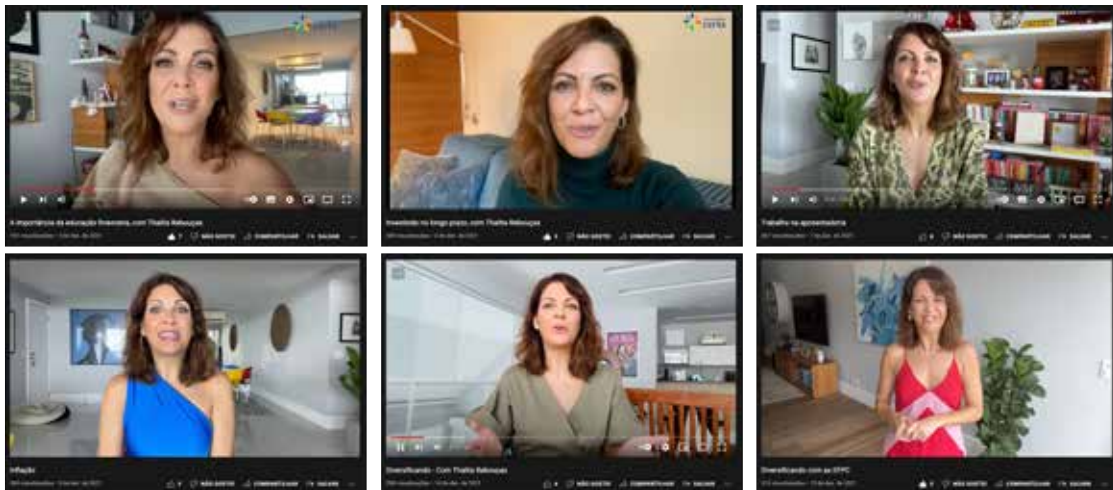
A importância da educação financeira, com Thalita Rebouças
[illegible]
NÃO GOSTEI COMPARTILHAR SALVAR

Investindo no longo prazo, com Thalita Rebouças
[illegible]
NÃO GOSTEI COMPARTILHAR SALVAR

Trabalho na aposentadoria
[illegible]
NÃO GOSTEI COMPARTILHAR SALVAR

Inflação
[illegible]
NÃO GOSTEI COMPARTILHAR SALVAR

Diversificando - Com Thalita Rebouças
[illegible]
NÃO GOSTEI COMPARTILHAR SALVAR

Diversificando com os EFPC
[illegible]
NÃO GOSTEI COMPARTILHAR SALVAR